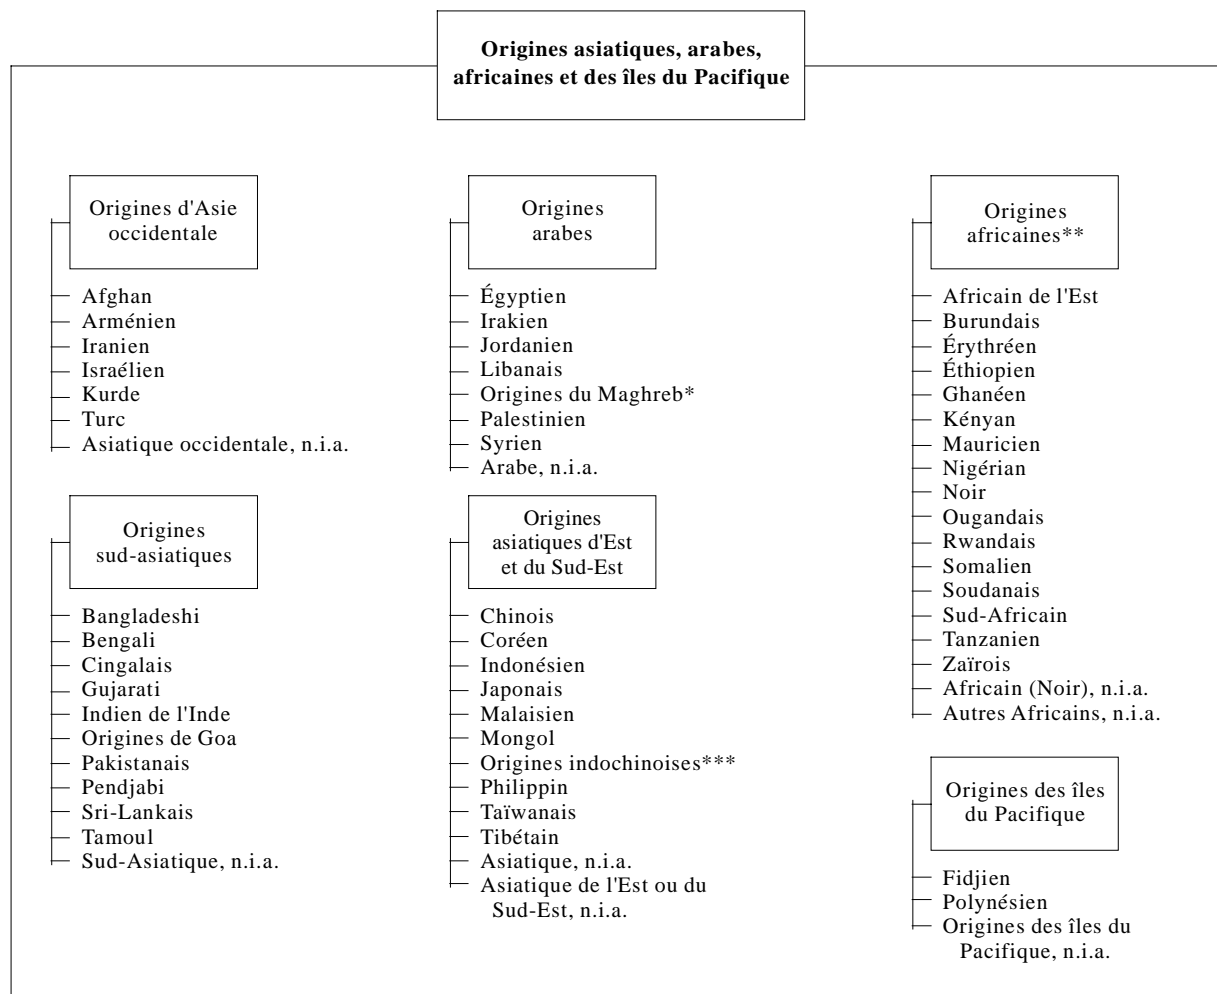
Origines asiatiques, arabes, africaines et des îles du Pacifique

Origines d'Asie occidentale

Afghan
Arménien
Iranien
Israélien
Kurde
Turc
Asiatique occidentale, n.i.a.

Origines sud-asiatiques

Bangladeshi
Bengali
Cingalais
Gujarati
Indien de l'Inde
Origines de Goa
Pakistanais
Pendjabi
Sri-Lankais
Tamoul
Sud-Asiatique, n.i.a.

Origines arabes

Égyptien
Irakien
Jordanien
Libanais
Origines du Maghreb*
Palestinien
Syrien
Arabe, n.i.a.

Origines asiatiques d'Est et du Sud-Est

Chinois
Coréen
Indonésien
Japonais
Malaisien
Mongol
Origines indochinoises***
Philippin
Taïwanais
Tibétain
Asiatique, n.i.a.
Asiatique de l'Est ou du Sud-Est, n.i.a.

Origines africaines**

Africain de l'Est
Burundais
Érythréen
Éthiopien
Ghanéen
Kényan
Mauricien
Nigérian
Noir
Ougandais
Rwandais
Somalien
Soudanais
Sud-Africain
Tanzanien
Zaïrois
Africain (Noir), n.i.a.
Autres Africains, n.i.a.

Origines des îles du Pacifique

Fidjien
Polynésien
Origines des îles du Pacifique, n.i.a.